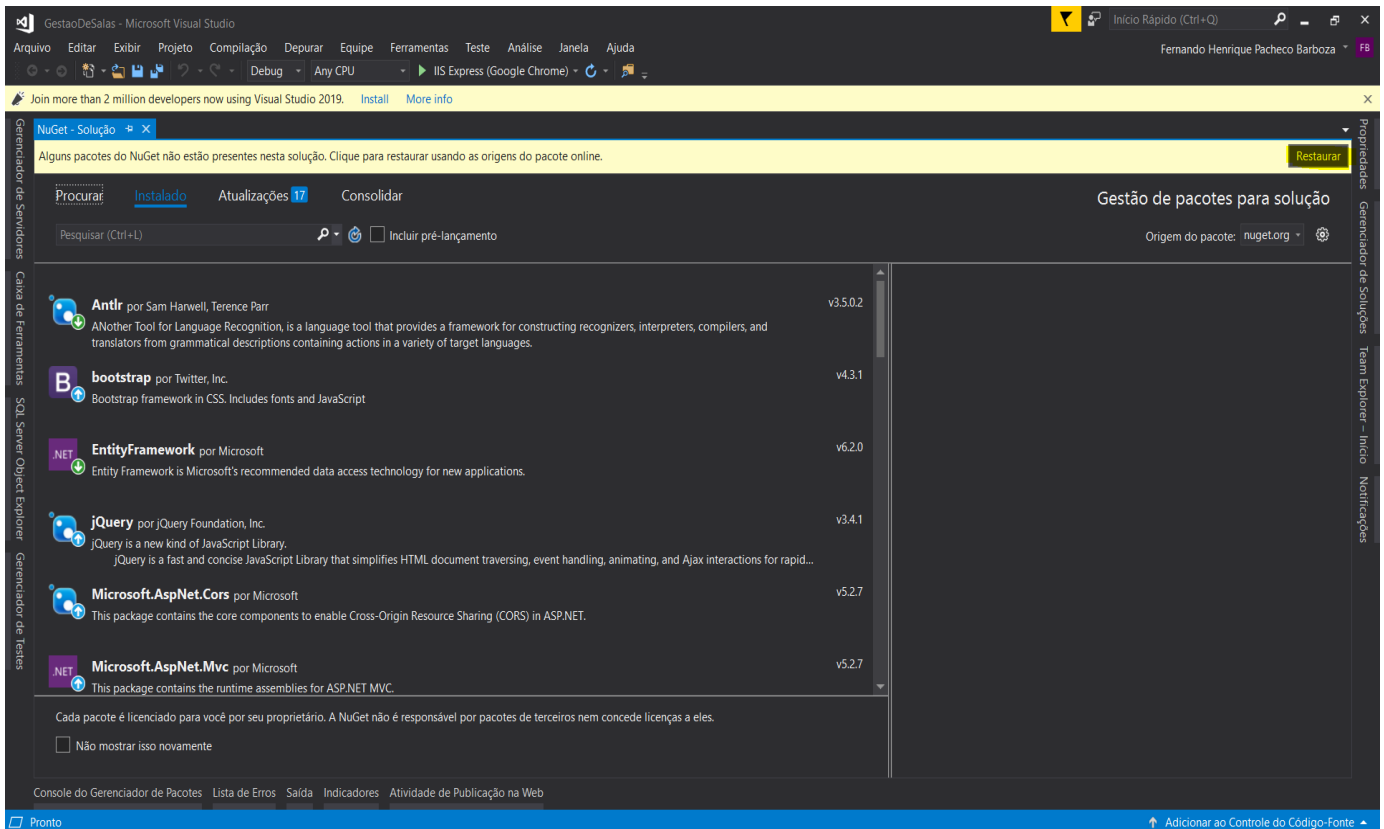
GestaoDeSalas - Microsoft Visual Studio
Início Rápido (Ctrl+Q)
Arquivo Editar Exibir Projeto Compilação Depurar Equipe Ferramentas Teste Análise Janela Ajuda
Fernando Henrique Pacheco Barboza FB
Debug Any CPU IIS Express (Google Chrome)
Join more than 2 million developers now using Visual Studio 2019. Install More info
NuGet - Solução
Alguns pacotes do NuGet não estão presentes nesta solução. Clique para restaurar usando as origens do pacote online.
Restaurar
Procurar Instalado Atualizações 17 Consolidar
Gestão de pacotes para solução
Pesquisar (Ctrl+L)
Incluir pré-lançamento
Origem do pacote: nuget.org
Antlr por Sam Harwell, Terence Parr v3.5.0.2
ANother Tool for Language Recognition, is a language tool that provides a framework for constructing recognizers, interpreters, compilers, and translators from grammatical descriptions containing actions in a variety of target languages.
bootstrap por Twitter, Inc. v4.3.1
Bootstrap framework in CSS. Includes fonts and JavaScript
EntityFramework por Microsoft v6.2.0
Entity Framework is Microsoft's recommended data access technology for new applications.
jQuery por jQuery Foundation, Inc. v3.4.1
jQuery is a new kind of JavaScript Library.
jQuery is a fast and concise JavaScript Library that simplifies HTML document traversing, event handling, animating, and Ajax interactions for rapid...
Microsoft.AspNet.Cors por Microsoft v5.2.7
This package contains the core components to enable Cross-Origin Resource Sharing (CORS) in ASP.NET.
Microsoft.AspNet.Mvc por Microsoft v5.2.7
This package contains the runtime assemblies for ASP.NET MVC.
Cada pacote é licenciado para você por seu proprietário. A NuGet não é responsável por pacotes de terceiros nem concede licenças a eles.
Não mostrar isso novamente
Console do Gerenciador de Pacotes Lista de Erros Saída Indicadores Atividade de Publicação na Web
Pronto
Adicionar ao Controle do Código-Fonte
Gerenciador de Servidores
Caixa de Ferramentas
SQL Server Object Explorer
Gerenciador de Testes
Propriedades
Gerenciador de Soluções
Team Explorer – Início
Notificações